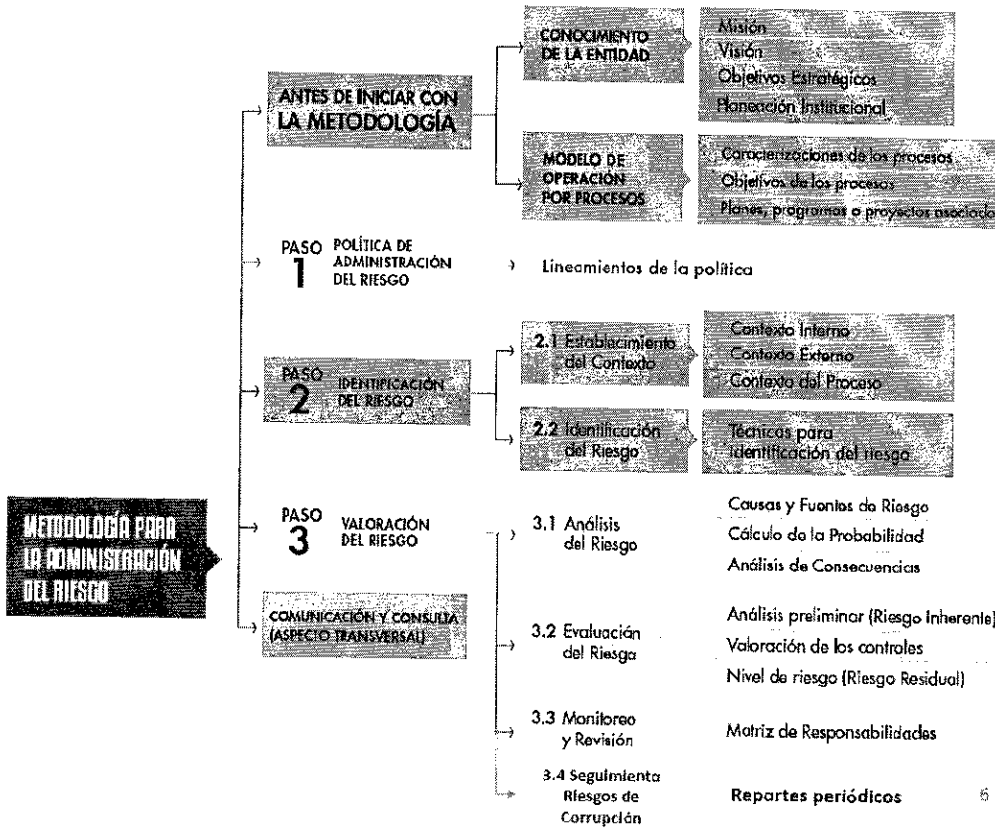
METODOLOGÍA PARA LA ADMINISTRACIÓN DEL RIESGO

ANTES DE INICIAR CON LA METODOLOGÍA

CONOCIMIENTO DE LA ENTIDAD

Misión
Visión
Objetivos Estratégicos
Planeación Institucional

MODELO DE OPERACIÓN POR PROCESOS

Caracterizaciones de los procesos
Objetivos de los procesos
Planes, programas o proyectos asociado

PASO 1 POLÍTICA DE ADMINISTRACIÓN DEL RIESGO

Lineamientos de la política

PASO 2 IDENTIFICACIÓN DEL RIESGO

2.1 Establecimiento del Contexto

Contexto Interno
Contexto Externo
Contexto del Proceso

2.2 Identificación del Riesgo

Técnicas para identificación del riesgo

PASO 3 VALORACIÓN DEL RIESGO

3.1 Análisis del Riesgo

Causas y Fuentes de Riesgo
Cálculo de la Probabilidad
Análisis de Consecuencias

3.2 Evaluación del Riesgo

Análisis preliminar (Riesgo Inherente)
Valoración de los controles
Nivel de riesgo (Riesgo Residual)

3.3 Monitoreo y Revisión

Matriz de Responsabilidades

3.4 Seguimiento Riesgos de Corrupción

Reportes periódicos

COMUNICACIÓN Y CONSULTA (ASPECTO TRANSVERSAL)

6